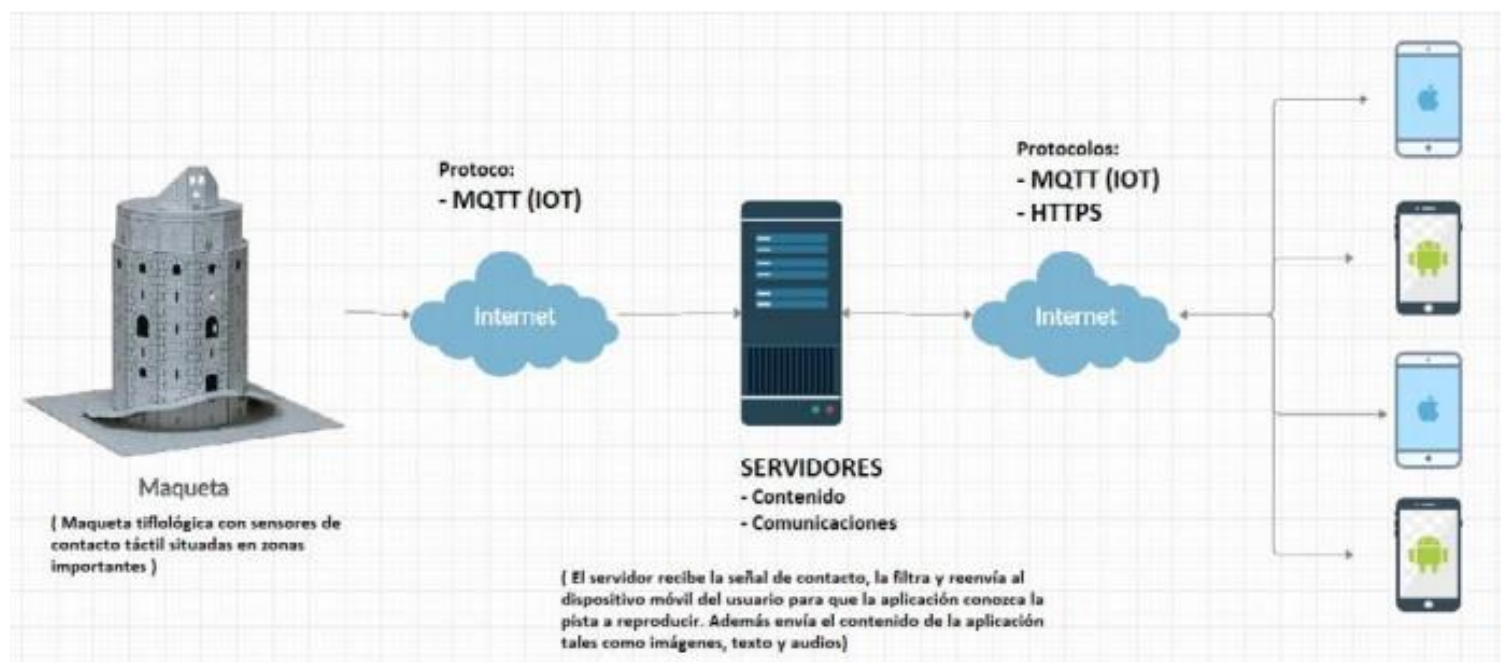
Protoco:
- MQTT (IOT)

Protocolos:
- MQTT (IOT)
- HTTPS

Internet

Internet

Maqueta

( Maqueta tiflológica con sensores de contacto táctil situadas en zonas importantes )

SERVIDORES
- Contenido
- Comunicaciones

( El servidor recibe la señal de contacto, la filtra y reenvía al dispositivo móvil del usuario para que la aplicación conozca la pista a reproducir. Además envía el contenido de la aplicación tales como imágenes, texto y audios)